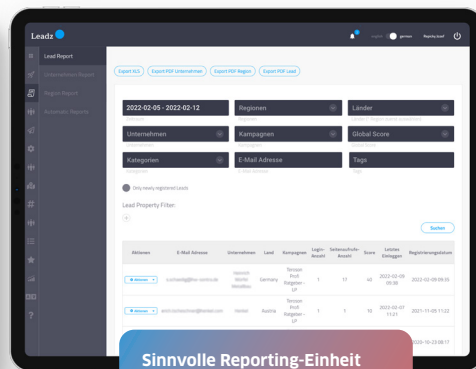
Leadz

Lead Report
Unternehmen Report
Region Report
Automatic Reports

Export XLS
Export PDF Unternehmen
Export PDF Region
Export PDF Lead

2022-02-05 - 2022-02-12
Zeitraum
Regionen
Regionen
Länder
Länder
Unternehmen
Unternehmen
Kampagnen
Kampagnen
Global Score
Global Score
Kategorien
Kategorien
E-Mail Adresse
E-Mail Adresse
Tags
Tags

Only newly registered Leads

Lead Property Filter:

+

Suchen

| Aktionen | E-Mail Adresse | Unternehmen | Land | Kampagne | Login-Anzahl | Seitenaufrufe-Anzahl | Score | Letztes Einloggen | Registrierungsdatum |
|---|---|---|---|---|---|---|---|---|---|
| Aktionen | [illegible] | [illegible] | Germany | Tension Profi Ratgeber - LP | 1 | 17 | 44 | 2022-02-09 09:38 | 2022-02-09 09:35 |
| Aktionen | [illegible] | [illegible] | Austria | Tension Profi Ratgeber - LP | 1 | 1 | 10 | 2022-02-07 11:21 | 2021-11-05 11:22 |
| | | | | | | | | | 2020-10-23 08:17 |

Sinnvolle Reporting-Einheit